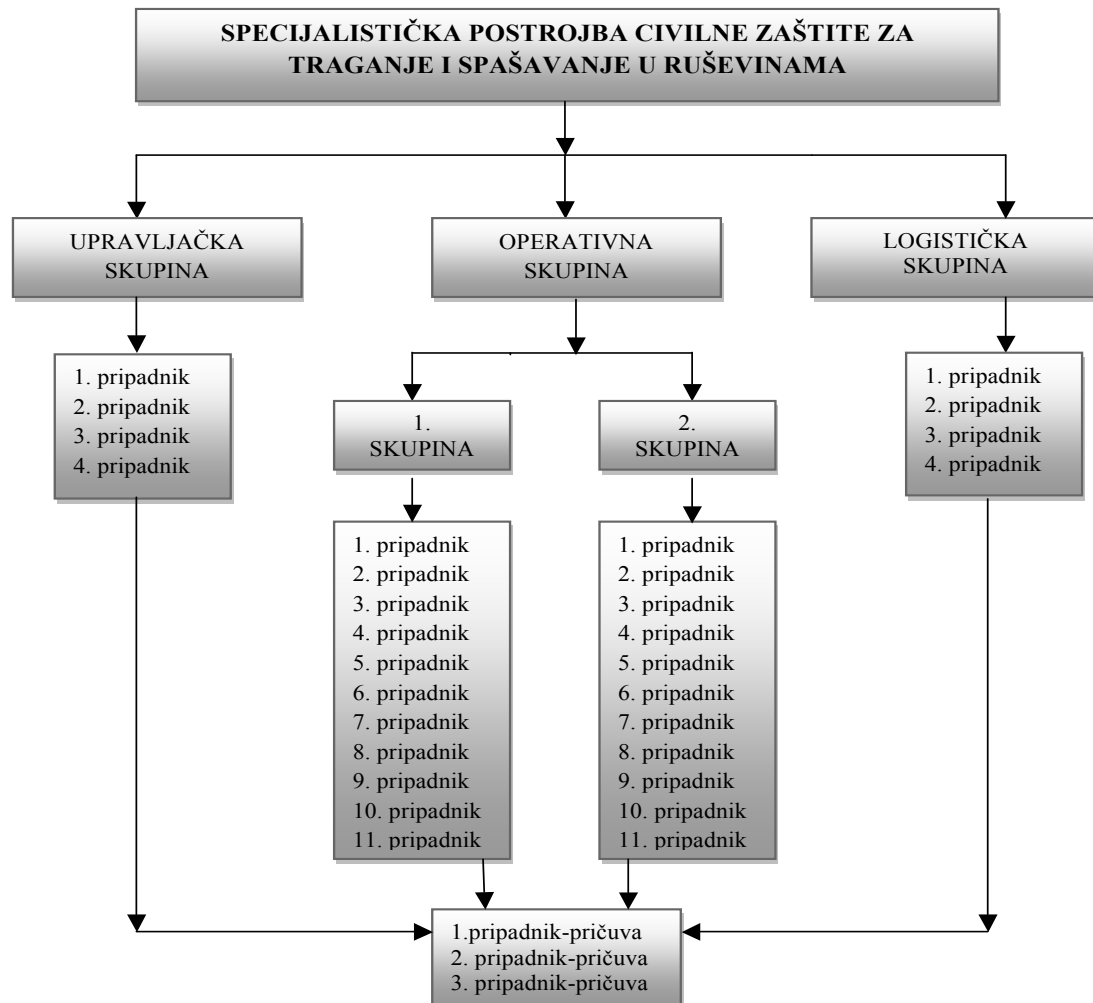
SPECIJALISTIČKA POSTROJBA CIVILNE ZAŠTITE ZA TRAGANJE I SPAŠAVANJE U RUŠEVINAMA

UPRAVLJAČKA SKUPINA

OPERATIVNA SKUPINA

LOGISTIČKA SKUPINA

1. pripadnik
2. pripadnik
3. pripadnik
4. pripadnik

1. SKUPINA

2. SKUPINA

1. pripadnik
2. pripadnik
3. pripadnik
4. pripadnik

1. pripadnik
2. pripadnik
3. pripadnik
4. pripadnik
5. pripadnik
6. pripadnik
7. pripadnik
8. pripadnik
9. pripadnik
10. pripadnik
11. pripadnik

1. pripadnik
2. pripadnik
3. pripadnik
4. pripadnik
5. pripadnik
6. pripadnik
7. pripadnik
8. pripadnik
9. pripadnik
10. pripadnik
11. pripadnik

1.pripadnik-pričuva
2. pripadnik-pričuva
3. pripadnik-pričuva